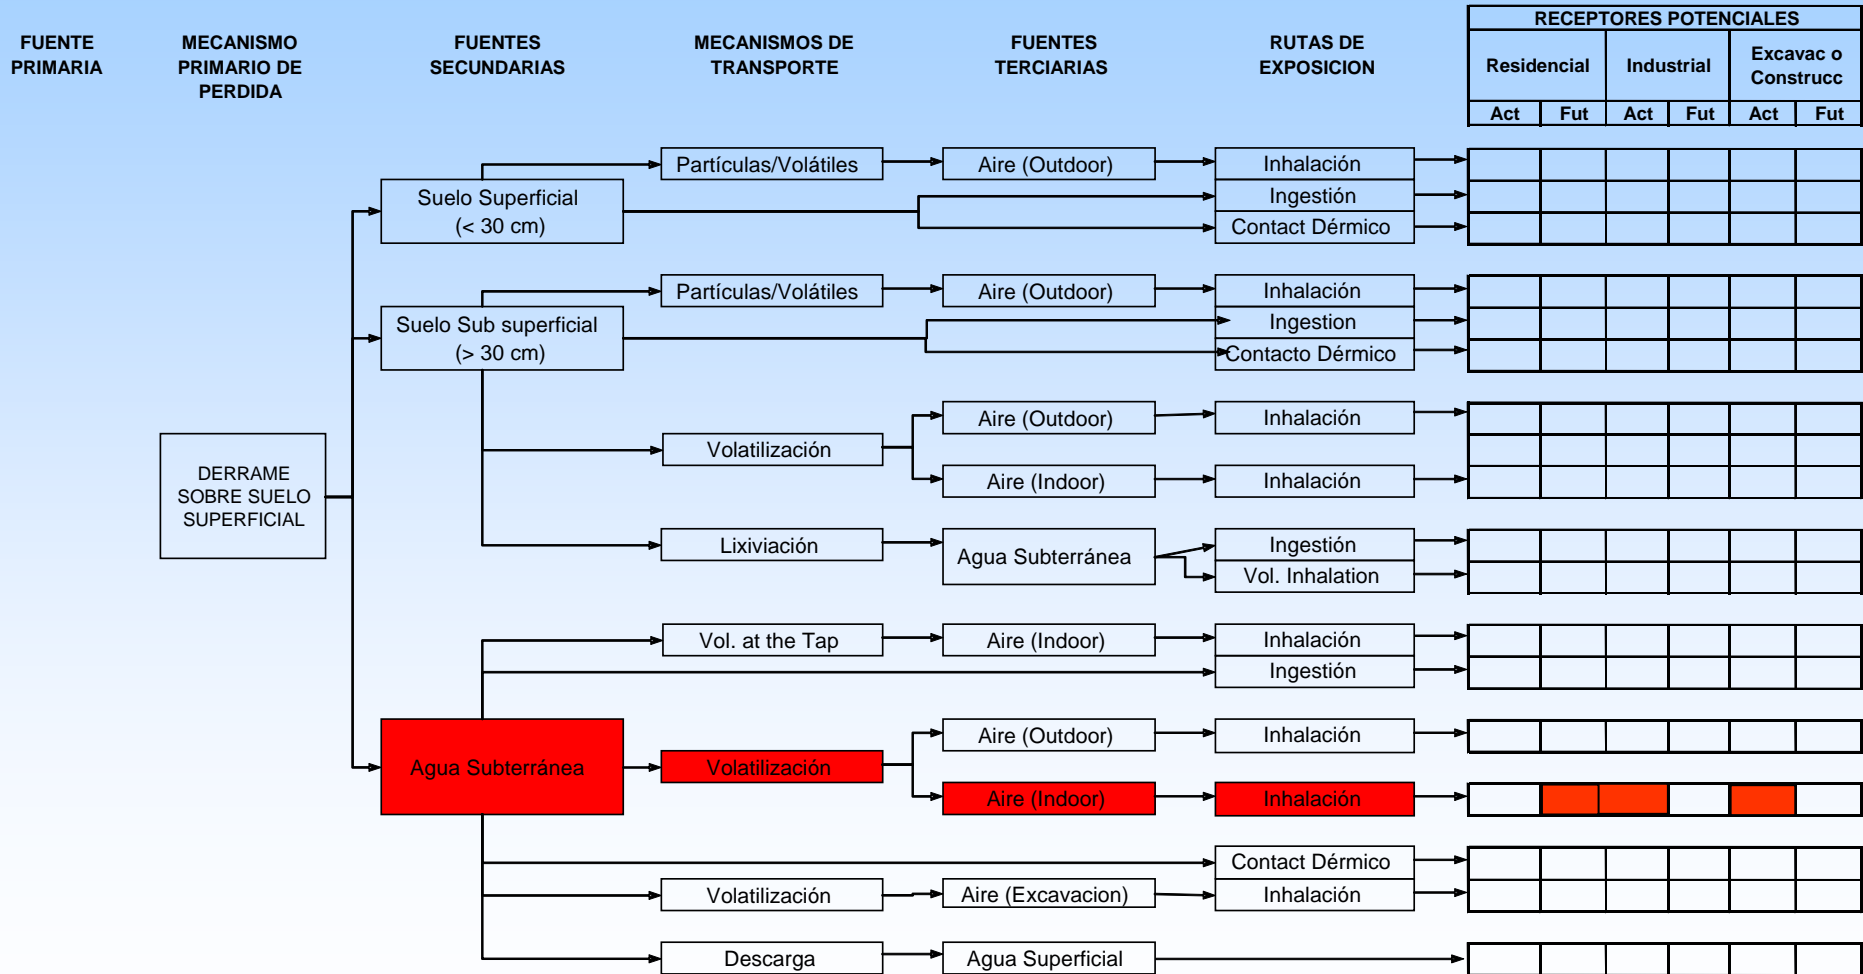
FUENTE PRIMARIA

MECANISMO PRIMARIO DE PERDIDA

FUENTES SECUNDARIAS

MECANISMOS DE TRANSPORTE

FUENTES TERCIARIAS

RUTAS DE EXPOSICION

| RECEPTORES POTENCIALES | | | | | |
|---|---|---|---|---|---|
| Residencial | | Industrial | | Excavac o Construcc | |
| Act | Fut | Act | Fut | Act | Fut |

DERRAME SOBRE SUELO SUPERFICIAL

Suelo Superficial (< 30 cm)

Partículas/Volátiles

Aire (Outdoor)

Inhalación

Ingestión

Contact Dérmico

Suelo Sub superficial (> 30 cm)

Partículas/Volátiles

Aire (Outdoor)

Inhalación

Ingestion

Contacto Dérmico

Volatilización

Aire (Outdoor)

Inhalación

Aire (Indoor)

Inhalación

Lixiviación

Agua Subterránea

Ingestión

Vol. Inhalation

Agua Subterránea

Vol. at the Tap

Aire (Indoor)

Inhalación

Ingestión

Volatilización

Aire (Outdoor)

Inhalación

Aire (Indoor)

Inhalación

Contact Dérmico

Volatilización

Aire (Excavacion)

Inhalación

Descarga

Agua Superficial